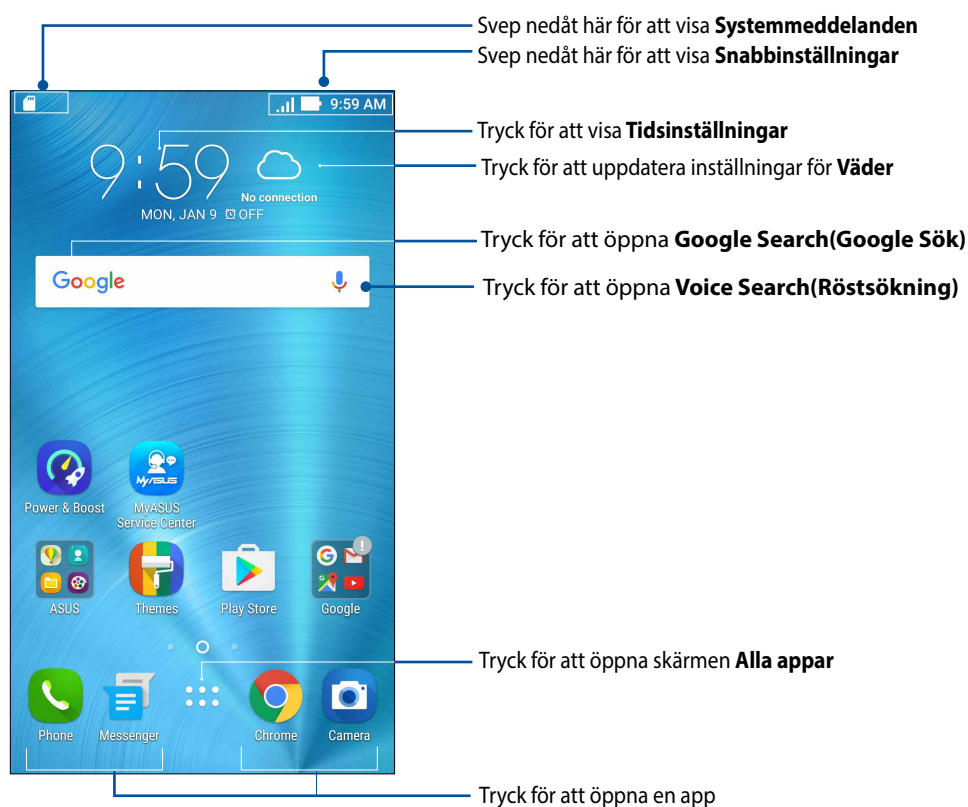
Svep nedåt här för att visa **Systemmeddelanden**
Svep nedåt här för att visa **Snabbinställningar**

9:59 AM

Tryck för att visa **Tidsinställningar**

9:59
MON, JAN 9 OFF

No connection

Tryck för att uppdatera inställningar för **Väder**

Tryck för att öppna **Google Search(Google Sök)**

Google

Tryck för att öppna **Voice Search(Röstsökning)**

Power & Boost
MyASUS Service Center
ASUS
Themes
Play Store
Google

Tryck för att öppna skärmen **Alla appar**

Phone
Messenger
Chrome
Camera

Tryck för att öppna en app